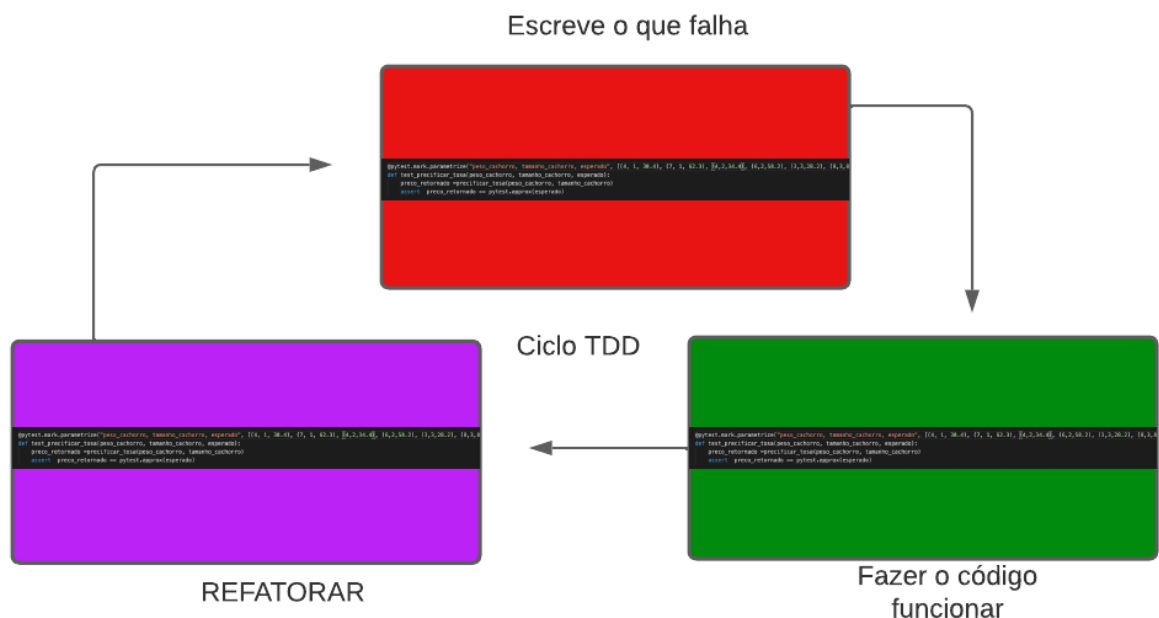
Escreve o que falha

@pytest.mark.parametrize("peso_cachorro, tamanho_cachorro, esperado", [(4, 1, 36.4), (7, 1, 62.3), (4,2,34.4), (6,2,58.3), (3,3,28.2), (6,3,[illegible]
def test_precificar_tosa(peso_cachorro, tamanho_cachorro, esperado):
preco_retornado =precificar_tosa(peso_cachorro, tamanho_cachorro)
assert preco_retornado == pytest.approx(esperado)

Ciclo TDD

@pytest.mark.parametrize("peso_cachorro, tamanho_cachorro, esperado", [(4, 1, 36.4), (7, 1, 62.3), (4,2,34.4), (6,2,58.3), (3,3,28.2), (6,3,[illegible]
def test_precificar_tosa(peso_cachorro, tamanho_cachorro, esperado):
preco_retornado =precificar_tosa(peso_cachorro, tamanho_cachorro)
assert preco_retornado == pytest.approx(esperado)

REFATORAR

@pytest.mark.parametrize("peso_cachorro, tamanho_cachorro, esperado", [(4, 1, 36.4), (7, 1, 62.3), (4,2,34.4), (6,2,58.3), (3,3,28.2), (6,3,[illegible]
def test_precificar_tosa(peso_cachorro, tamanho_cachorro, esperado):
preco_retornado =precificar_tosa(peso_cachorro, tamanho_cachorro)
assert preco_retornado == pytest.approx(esperado)

Fazer o código funcionar